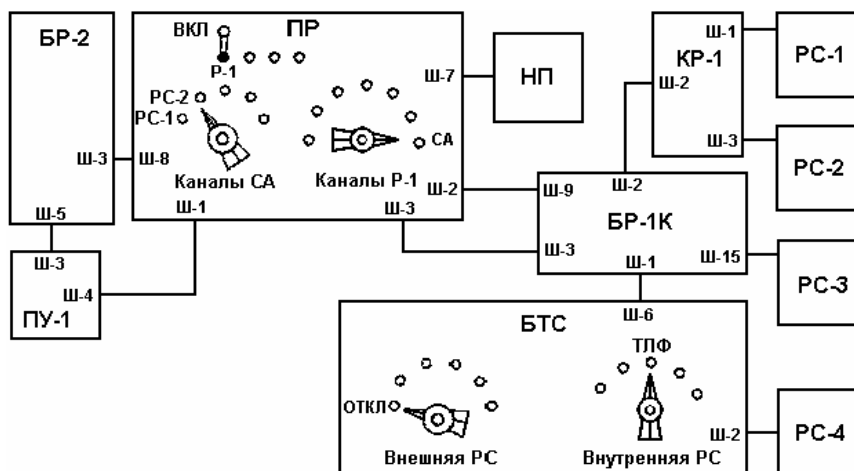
БР-2
ПР
ВКЛ
Р-1
РС-2
РС-1
Каналы СА
Каналы Р-1
СА
Ш-3
Ш-8
Ш-5
Ш-1
Ш-7
НП
Ш-2
Ш-3
Ш-3
Ш-4
ПУ-1
КР-1
Ш-1
Ш-2
Ш-3
РС-1
РС-2
Ш-9
Ш-2
БР-1К
Ш-3
Ш-1
Ш-15
РС-3
БТС
Ш-6
ТЛФ
ОТКЛ
Внешняя РС
Внутренняя РС
Ш-2
РС-4